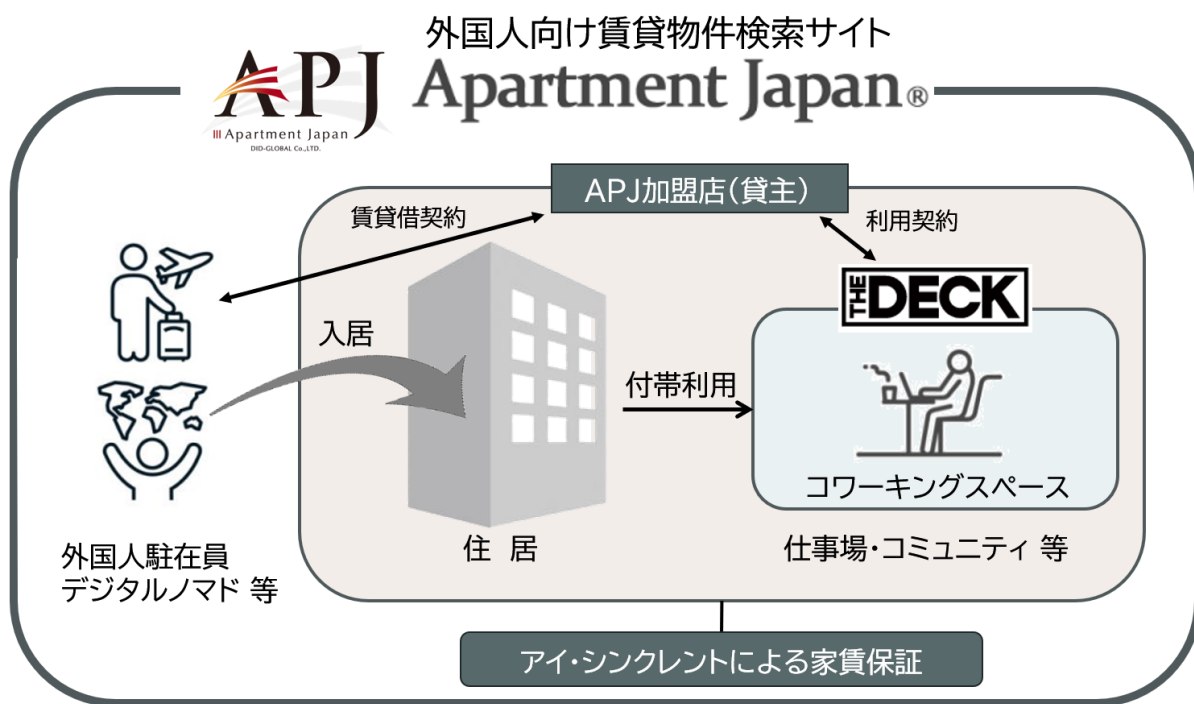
外国人向け賃貸物件検索サイト

APJ
Apartment Japan
DID-GLOBAL Co.,LTD.

Apartment Japan®

APJ加盟店(貸主)

賃貸借契約

利用契約

THE DECK

入居

付帯利用

コワーキングスペース

外国人駐在員
デジタルノマド 等

住 居

仕事場・コミュニティ 等

アイ・シンクレントによる家賃保証